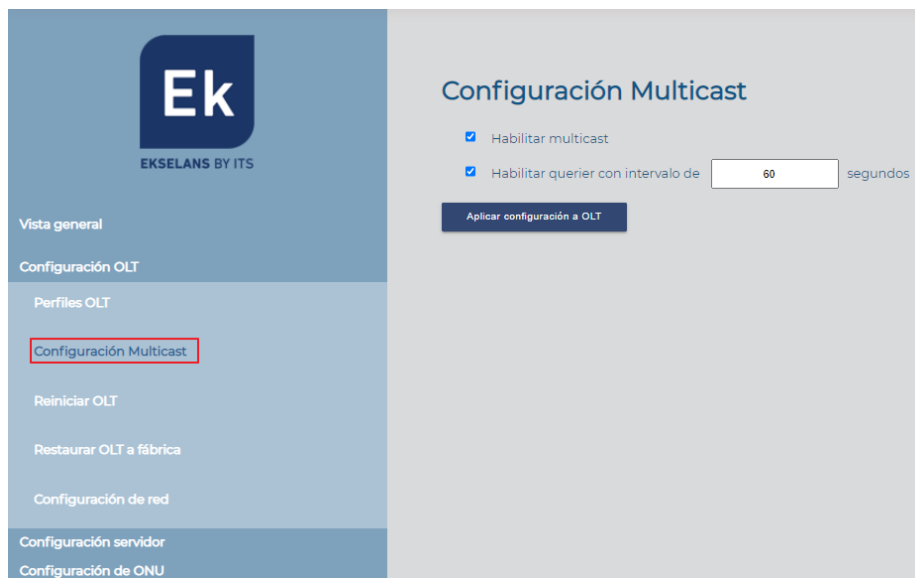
Ek
EKSELANS BY ITS

Vista general
Configuración OLT
Perfiles OLT
Configuración Multicast
Reiniciar OLT
Restaurar OLT a fábrica
Configuración de red
Configuración servidor
Configuración de ONU

Configuración Multicast

Habilitar multicast

Habilitar querier con intervalo de 60 segundos

Aplicar configuración a OLT